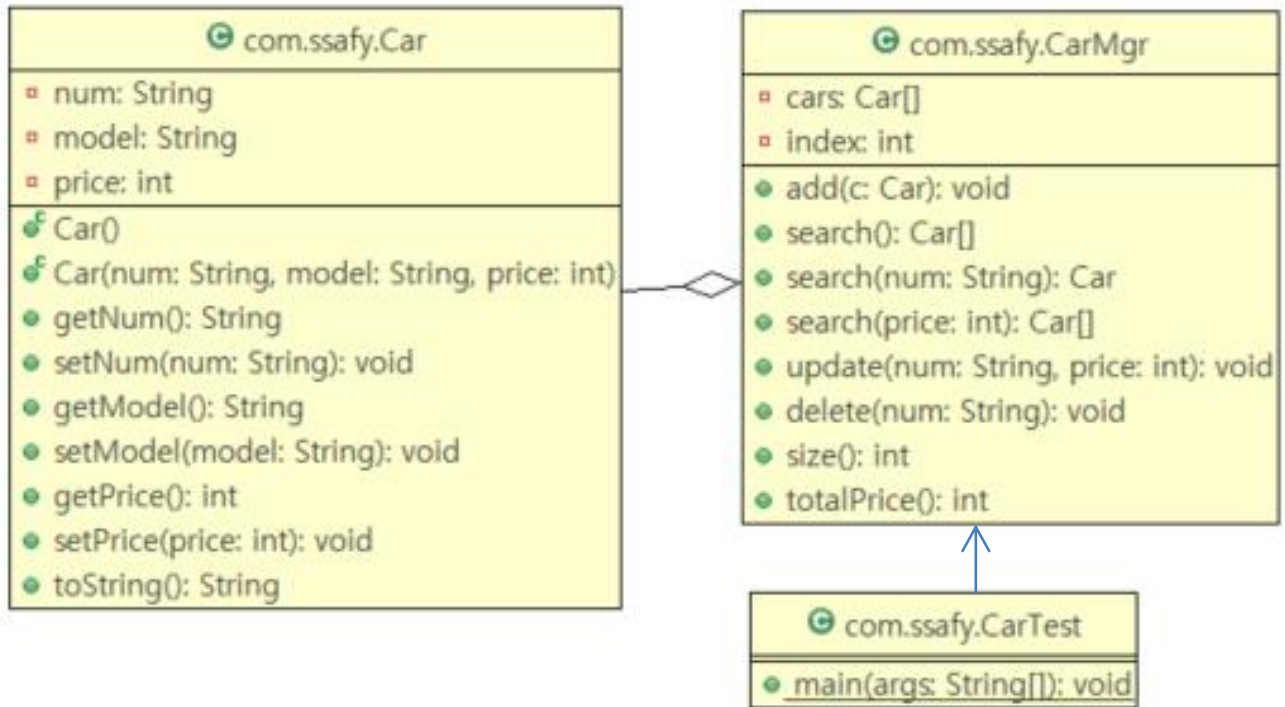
com.ssafy.Car

num: String
model: String
price: int

Car()
Car(num: String, model: String, price: int)
getNum(): String
setNum(num: String): void
getModel(): String
setModel(model: String): void
getPrice(): int
setPrice(price: int): void
toString(): String

com.ssafy.CarMgr

cars: Car[]
index: int

add(c: Car): void
search(): Car[]
search(num: String): Car
search(price: int): Car[]
update(num: String, price: int): void
delete(num: String): void
size(): int
totalPrice(): int

com.ssafy.CarTest

main(args: String[]): void